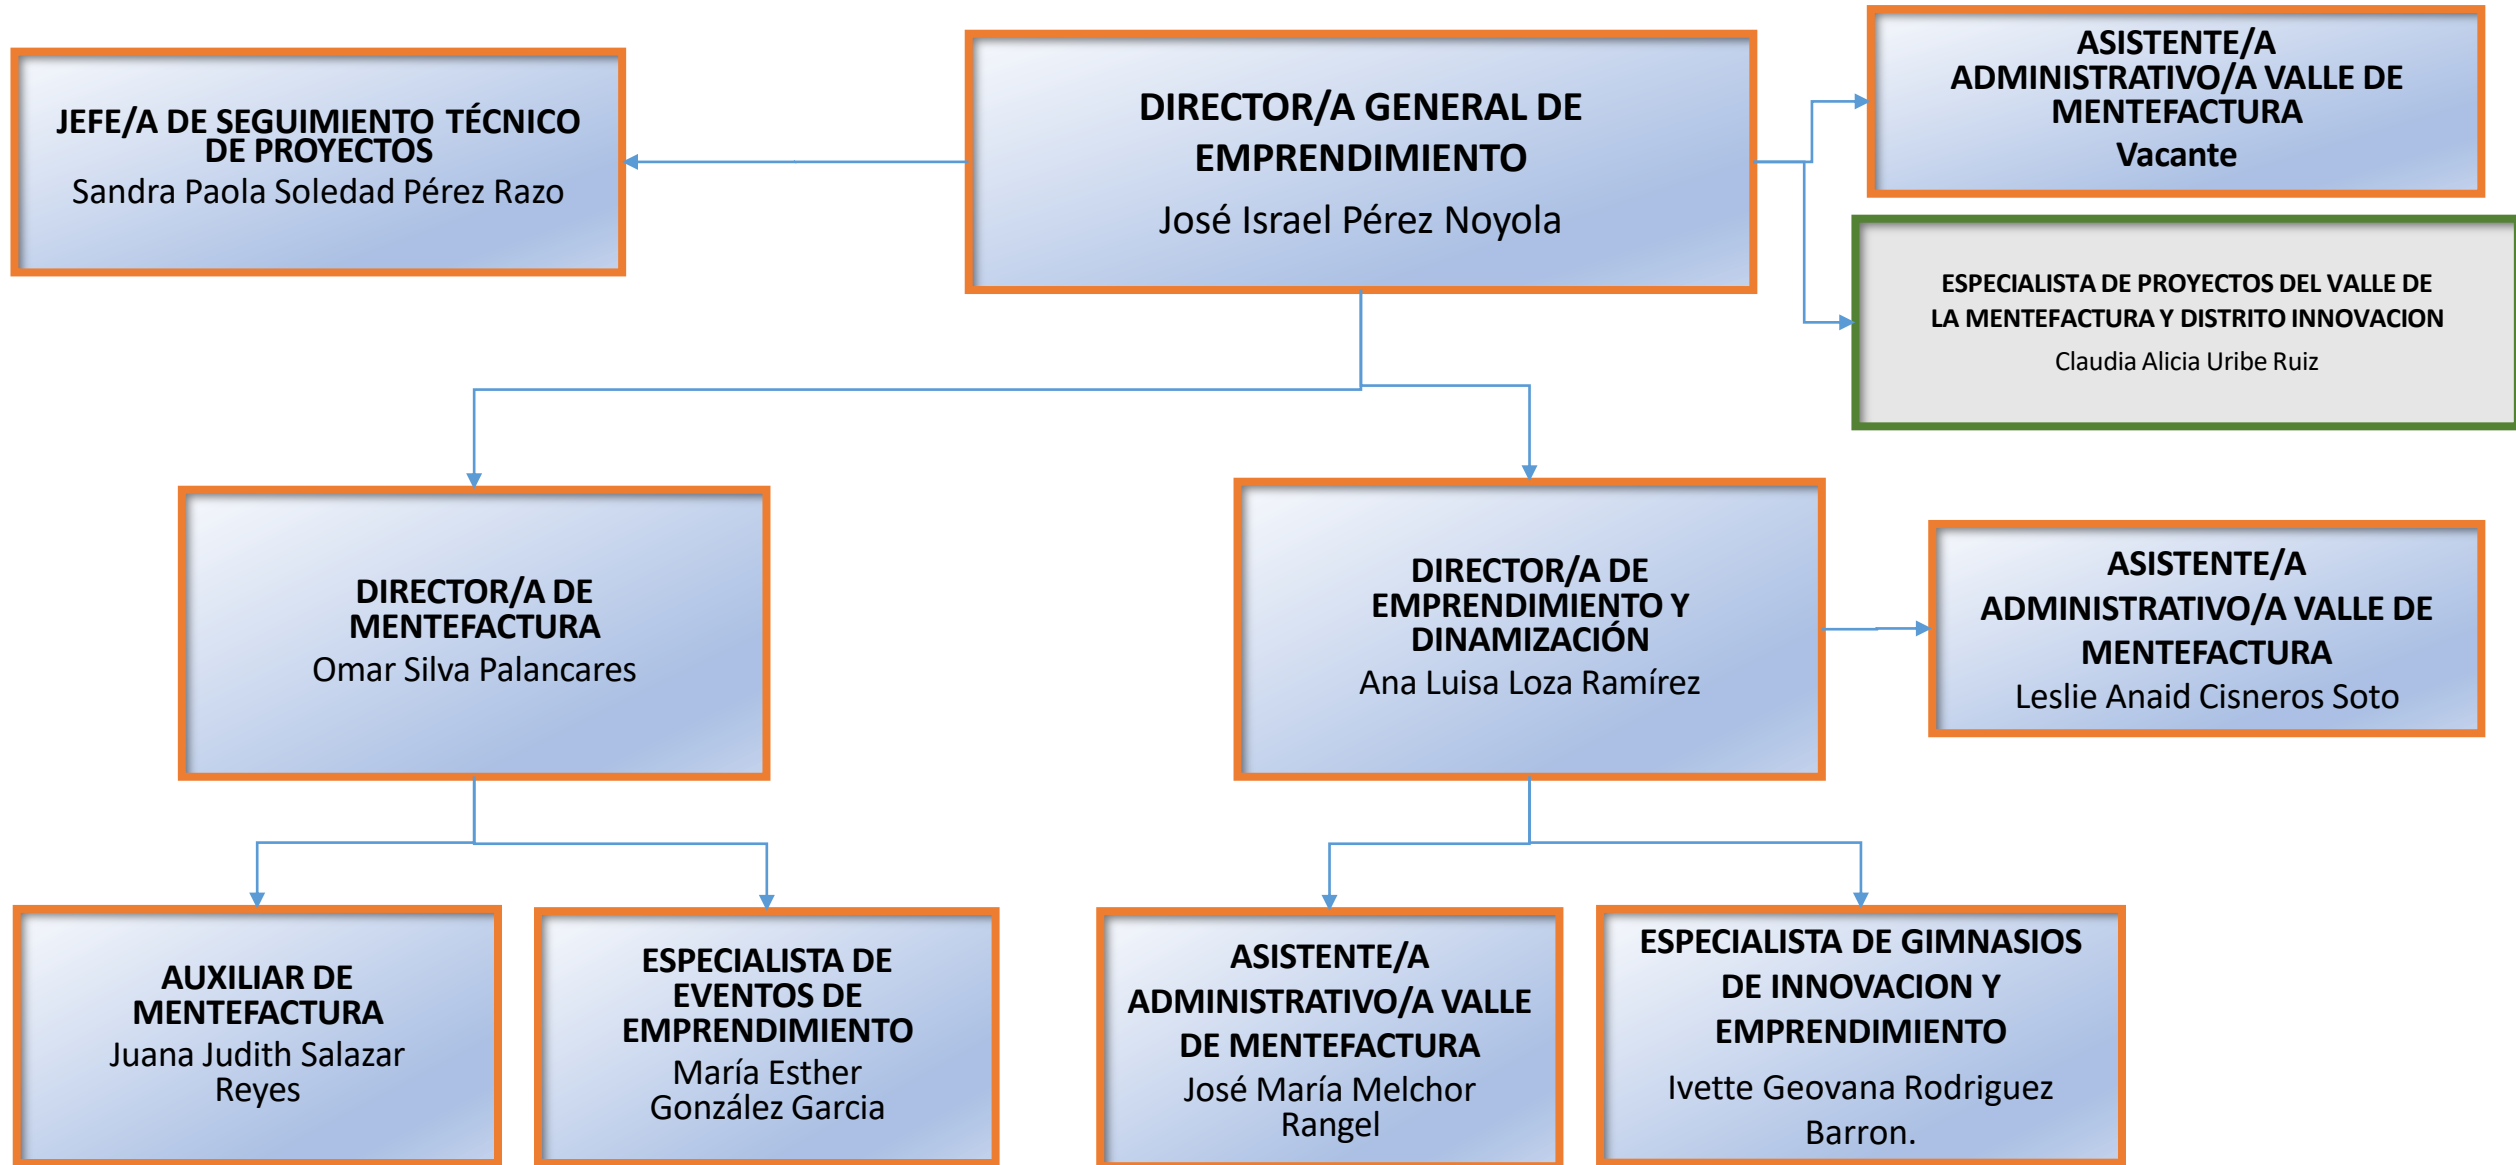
JEFE/A DE SEGUIMIENTO TÉCNICO DE PROYECTOS
Sandra Paola Soledad Pérez Razo

DIRECTOR/A GENERAL DE EMPRENDIMIENTO
José Israel Pérez Noyola

ASISTENTE/A ADMINISTRATIVO/A VALLE DE MENTEFACTURA
Vacante

ESPECIALISTA DE PROYECTOS DEL VALLE DE LA MENTEFACTURA Y DISTRITO INNOVACION
Claudia Alicia Uribe Ruiz

DIRECTOR/A DE MENTEFACTURA
Omar Silva Palancares

DIRECTOR/A DE EMPRENDIMIENTO Y DINAMIZACIÓN
Ana Luisa Loza Ramírez

ASISTENTE/A ADMINISTRATIVO/A VALLE DE MENTEFACTURA
Leslie Anaid Cisneros Soto

AUXILIAR DE MENTEFACTURA
Juana Judith Salazar Reyes

ESPECIALISTA DE EVENTOS DE EMPRENDIMIENTO
María Esther González Garcia

ASISTENTE/A ADMINISTRATIVO/A VALLE DE MENTEFACTURA
José María Melchor Rangel

ESPECIALISTA DE GIMNASIOS DE INNOVACION Y EMPRENDIMIENTO
Ivette Geovana Rodriguez Barron.